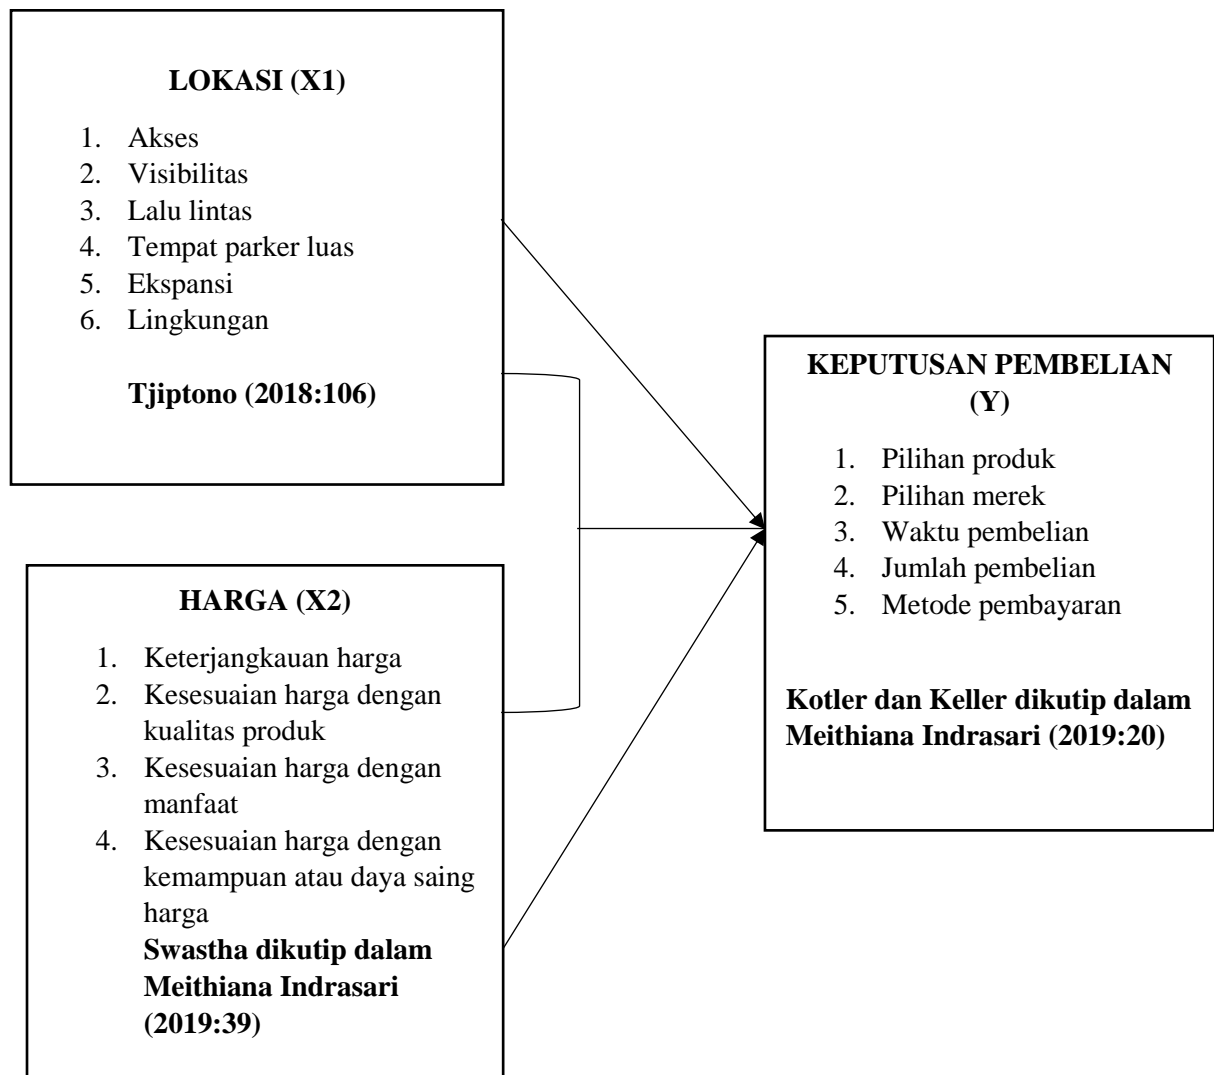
LOKASI (X1)

1. Akses
2. Visibilitas
3. Lalu lintas
4. Tempat parker luas
5. Ekspansi
6. Lingkungan

Tjiptono (2018:106)

HARGA (X2)

1. Keterjangkauan harga
2. Kesesuaian harga dengan kualitas produk
3. Kesesuaian harga dengan manfaat
4. Kesesuaian harga dengan kemampuan atau daya saing harga

Swastha dikutip dalam Meithiana Indrasari (2019:39)

KEPUTUSAN PEMBELIAN (Y)

1. Pilihan produk
2. Pilihan merek
3. Waktu pembelian
4. Jumlah pembelian
5. Metode pembayaran

Kotler dan Keller dikutip dalam Meithiana Indrasari (2019:20)